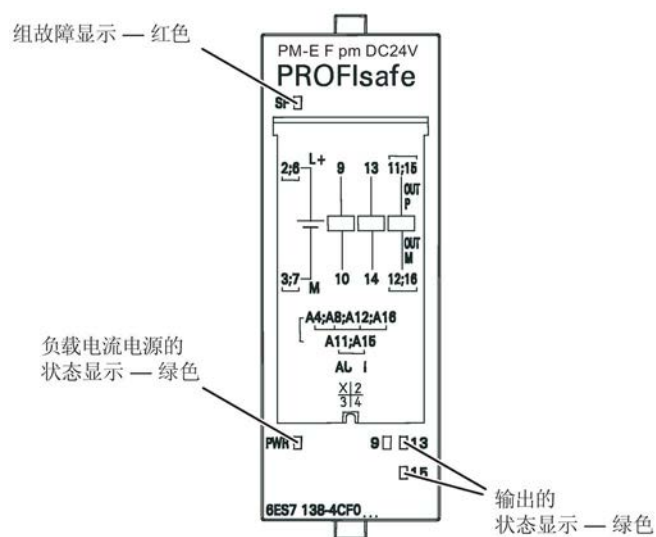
组故障显示 — 红色

PM-E F pm DC24V
PROFIsafe

SF

2;6 L+
9
13
11;15
OUT P
OUT M
3;7 M
10
14
12;16

A4;A8;A12;A16
A11;A15
AL I

X 2
3 4

负载电流电源的
状态显示 — 绿色

PWR
9
13
15

输出的
状态显示 — 绿色

6ES7 138-4CF0...